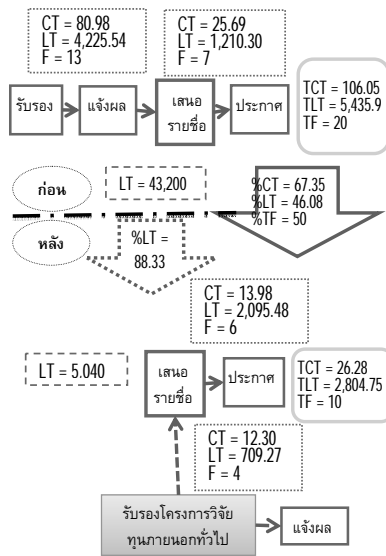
CT = 80.98
LT = 4,225.54
F = 13

CT = 25.69
LT = 1,210.30
F = 7

รับรอง

แจ้งผล

เสนอรายชื่อ

ประกาศ

TCT = 106.05
TLT = 5,435.9
TF = 20

ก่อน

LT = 43,200

%CT = 67.35
%LT = 46.08
%TF = 50

หลัง

%LT = 88.33

CT = 13.98
LT = 2,095.48
F = 6

LT = 5.040

เสนอรายชื่อ

ประกาศ

TCT = 26.28
TLT = 2,804.75
TF = 10

CT = 12.30
LT = 709.27
F = 4

รับรองโครงการวิจัยทุนภายนอกทั่วไป

แจ้งผล